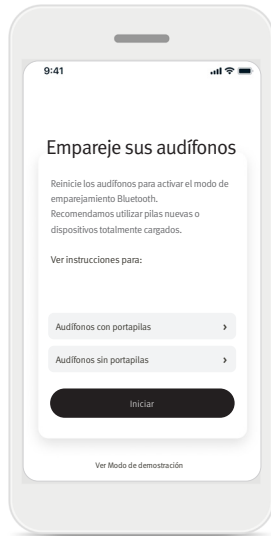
9:41

Empareje sus audífonos

Reinicie los audífonos para activar el modo de emparejamiento Bluetooth.
Recomendamos utilizar pilas nuevas o dispositivos totalmente cargados.

Ver instrucciones para:

Audífonos con portapilas ›

Audífonos sin portapilas ›

Iniciar

Ver Modo de demostración